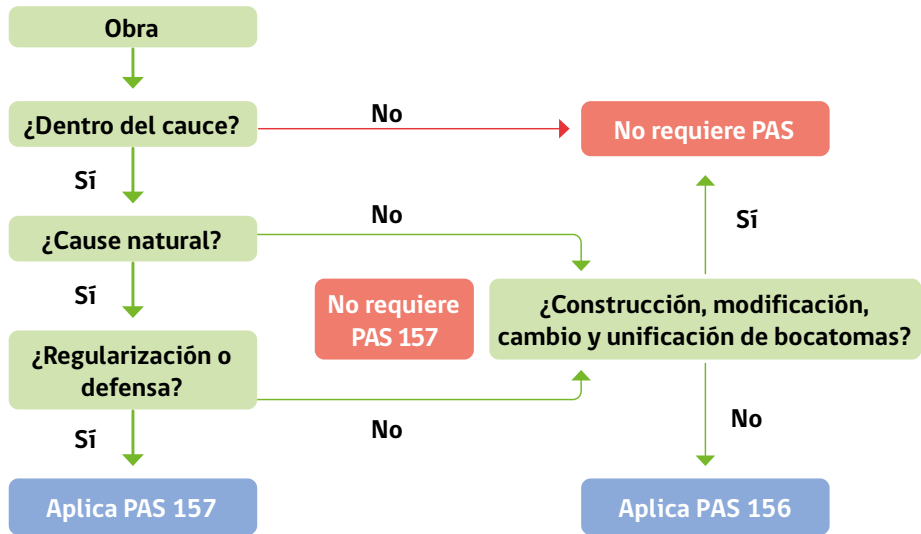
Obra

¿Dentro del cauce?

No

No requiere PAS

Sí

Sí

No

¿Cause natural?

Sí

No requiere PAS 157

¿Construcción, modificación, cambio y unificación de bocatomas?

¿Regularización o defensa?

No

Sí

No

Aplica PAS 157

Aplica PAS 156